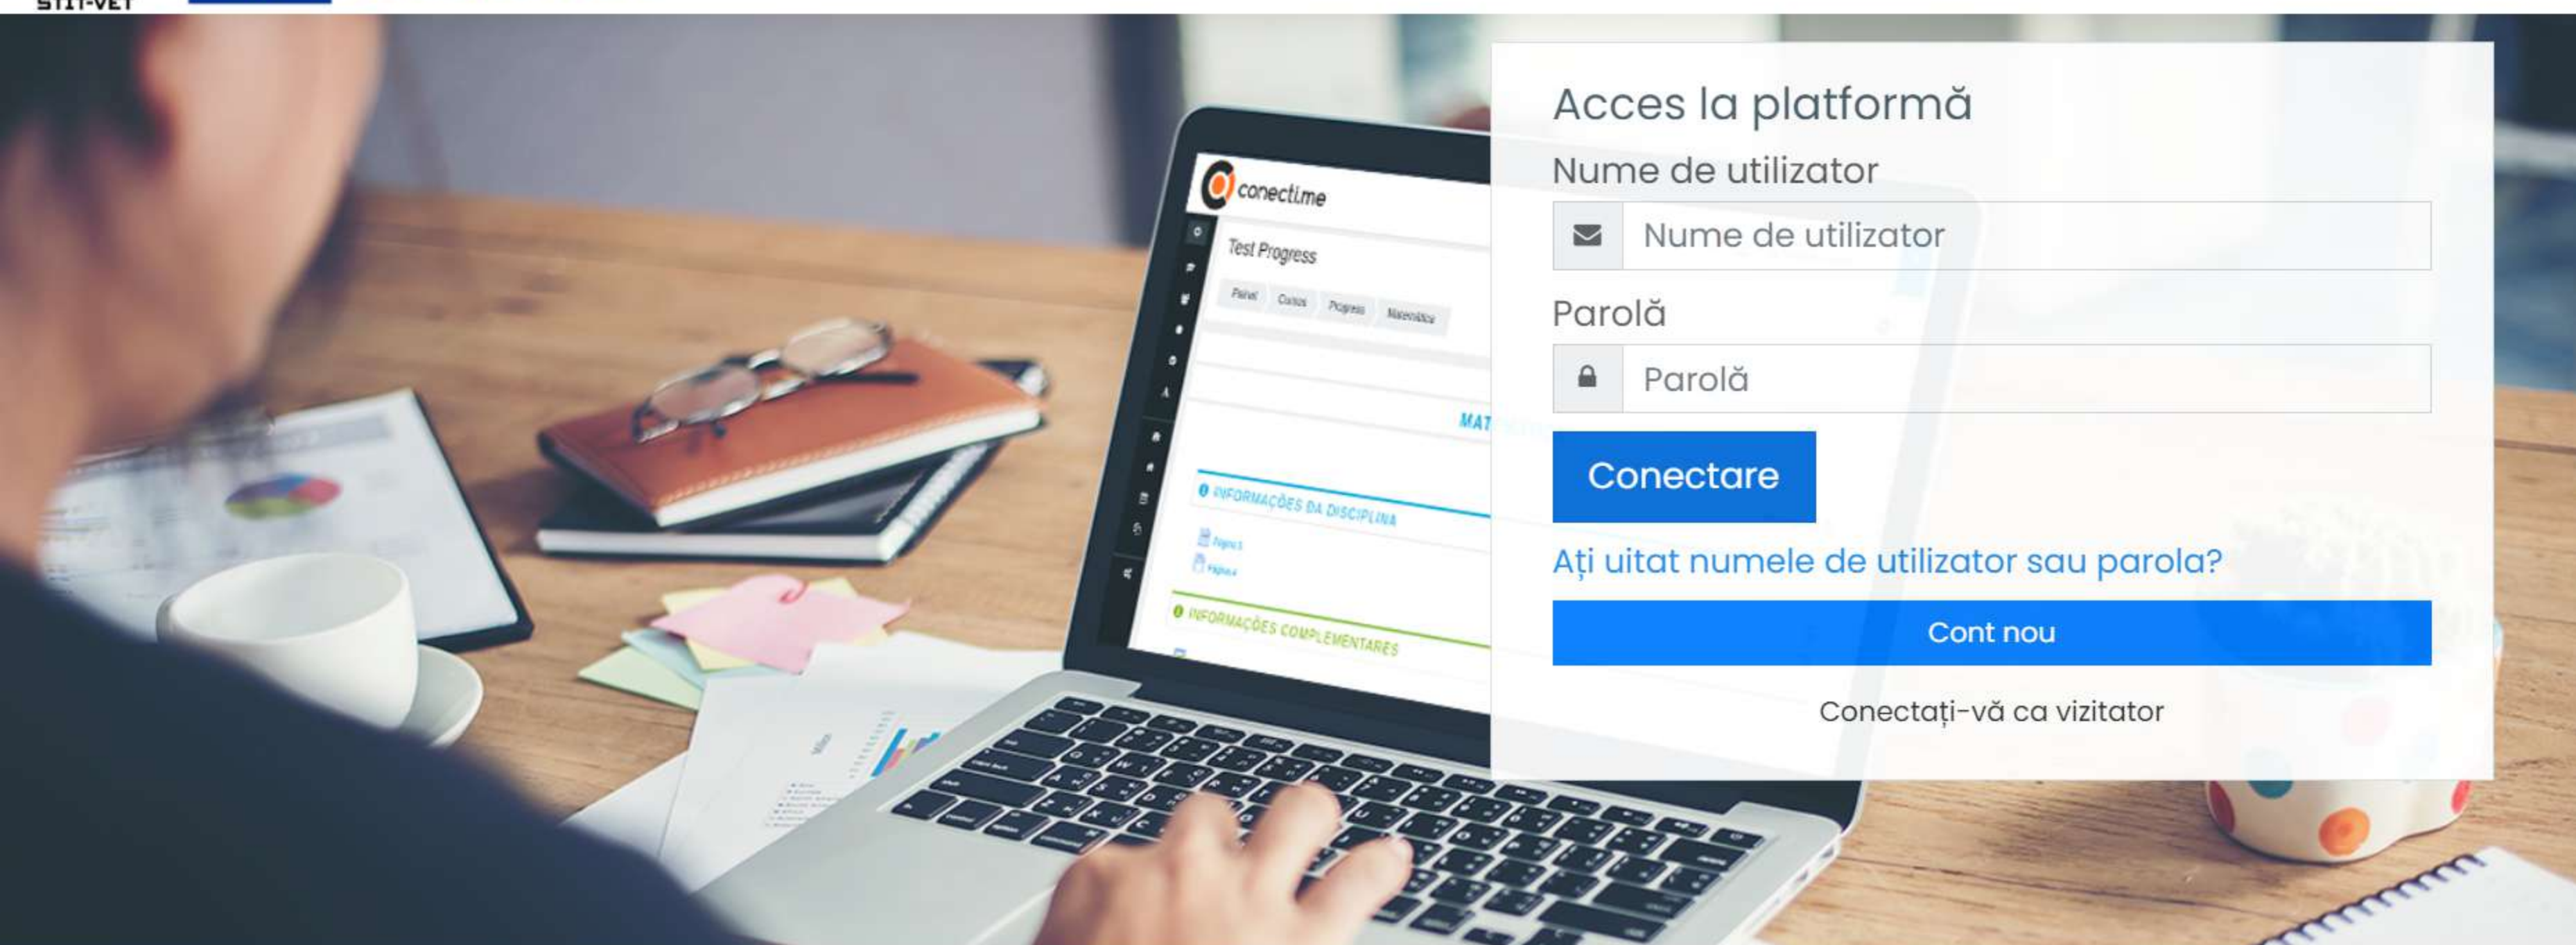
STIT-VET

conecti.me

Test Progress

Painel Cursos Progress Matemática

MAT

INFORMAÇÕES DA DISCIPLINA

INFORMAÇÕES COMPLEMENTARES

Acces la platformă

Nume de utilizator

Nume de utilizator

Parolă

Parolă

Conectare

Ați uitat numele de utilizator sau parola?

Cont nou

Conectați-vă ca vizitator